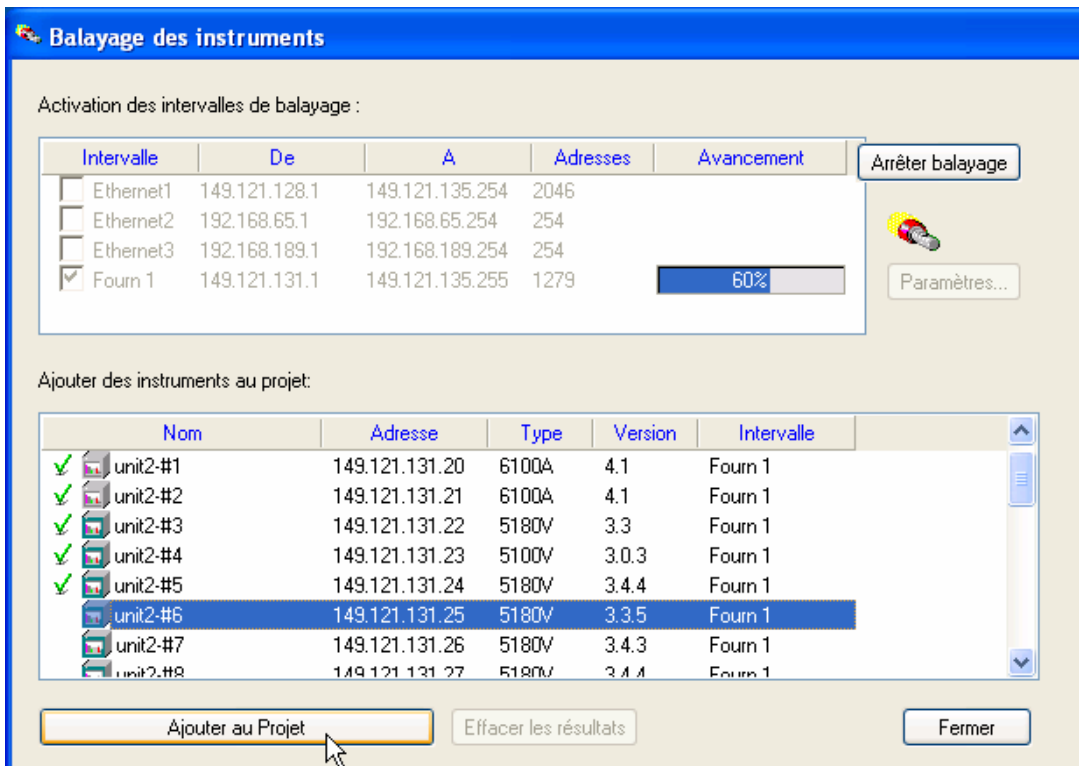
Balayage des instruments

Activation des intervalles de balayage :

| Intervalle | De | A | Adresses | Avancement |
|---|---|---|---|---|
| Ethernet1 | 149.121.128.1 | 149.121.135.254 | 2046 | |
| Ethernet2 | 192.168.65.1 | 192.168.65.254 | 254 | |
| Ethernet3 | 192.168.189.1 | 192.168.189.254 | 254 | |
| Fourn 1 | 149.121.131.1 | 149.121.135.255 | 1279 | 60% |

Arrêter balayage

Paramètres...

Ajouter des instruments au projet:

| Nom | Adresse | Type | Version | Intervalle |
|---|---|---|---|---|
| unit2-#1 | 149.121.131.20 | 6100A | 4.1 | Fourn 1 |
| unit2-#2 | 149.121.131.21 | 6100A | 4.1 | Fourn 1 |
| unit2-#3 | 149.121.131.22 | 5180V | 3.3 | Fourn 1 |
| unit2-#4 | 149.121.131.23 | 5100V | 3.0.3 | Fourn 1 |
| unit2-#5 | 149.121.131.24 | 5180V | 3.4.4 | Fourn 1 |
| unit2-#6 | 149.121.131.25 | 5180V | 3.3.5 | Fourn 1 |
| unit2-#7 | 149.121.131.26 | 5180V | 3.4.3 | Fourn 1 |
| unit2-#8 | 149.121.131.27 | 5180V | 3.4.4 | Fourn 1 |

Ajouter au Projet

Effacer les résultats

Fermer